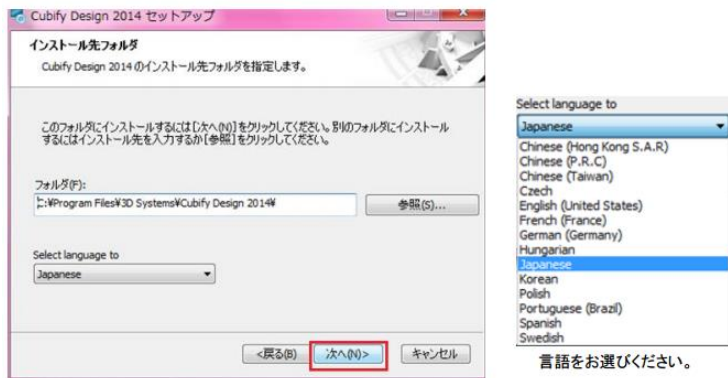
Cubify Design 2014 セットアップ

インストール先フォルダ

Cubify Design 2014 のインストール先フォルダを指定します。

このフォルダにインストールするには[次へ(N)]をクリックしてください。別のフォルダにインストールするにはインストール先を入力するか[参照]をクリックしてください。

フォルダ(F):

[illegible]:¥Program Files¥3D Systems¥Cubify Design 2014¥

参照(S)...

Select language to

Japanese

<戻る(B)

次へ(N)>

キャンセル

Select language to

Japanese

Chinese (Hong Kong S.A.R)
Chinese (P.R.C)
Chinese (Taiwan)
Czech
English (United States)
French (France)
German (Germany)
Hungarian
Japanese
Korean
Polish
Portuguese (Brazil)
Spanish
Swedish

言語をお選びください。